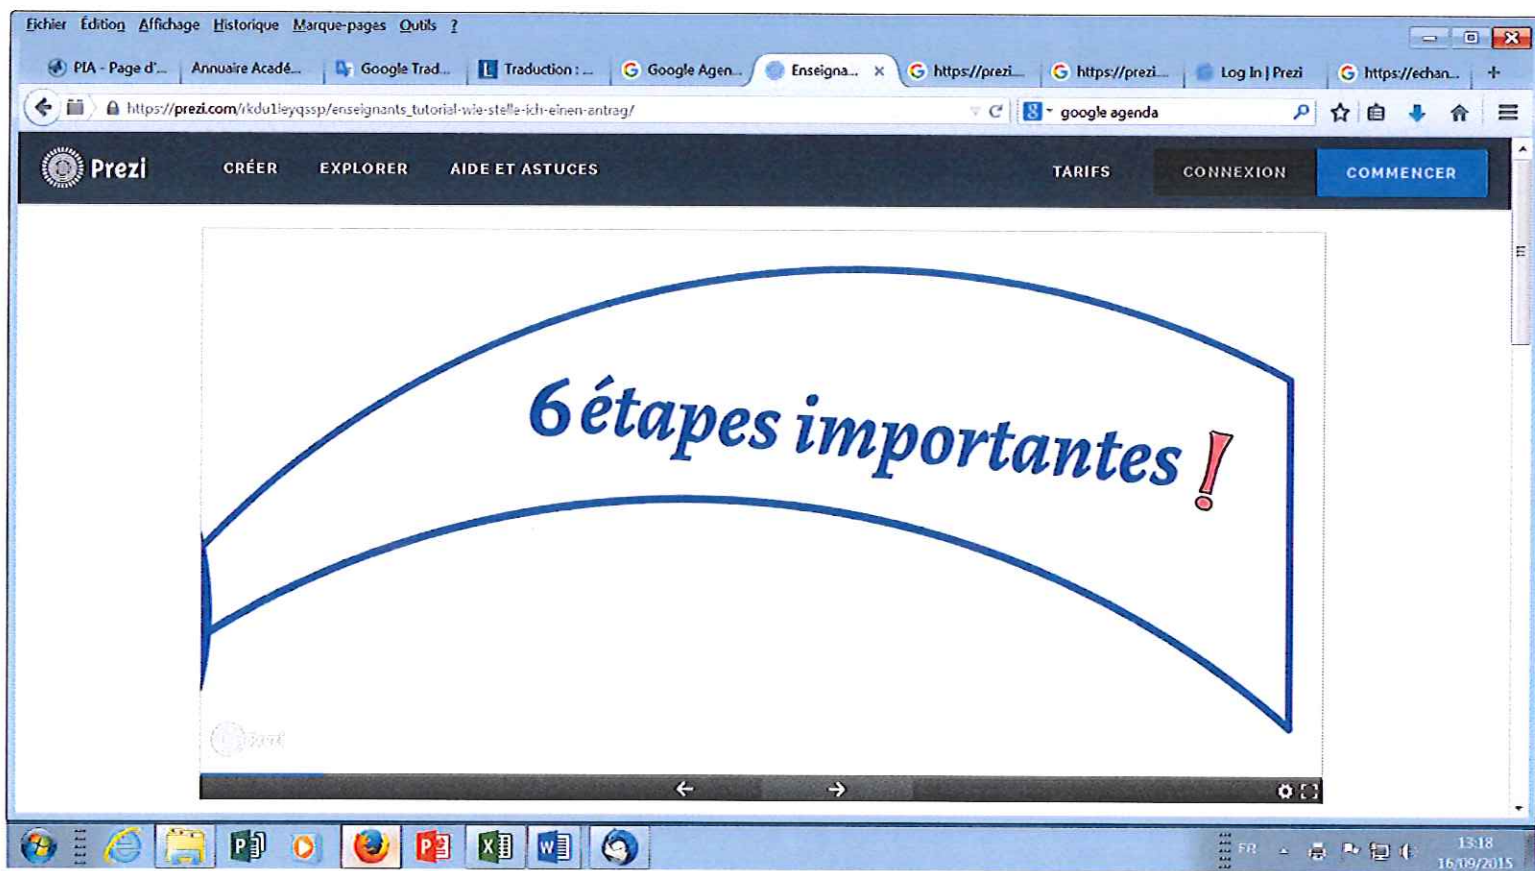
Fichier Édition Affichage Historique Marque-pages Outils ?

PIA - Page d'... Annuaire Acadé... Google Trad... Traduction : ... Google Agen... Enseigna... × https://prezi... https://prezi... Log In | Prezi https://echan... +

https://prezi.com/rkdu1leyqssp/enseignants_tutorial-wie-stelle-ich-einen-antrag/

google agenda

Prezi CRÉER EXPLORER AIDE ET ASTUCES TARIFS CONNEXION COMMENCER

6 étapes importantes !

FR 13:18 16/09/2015